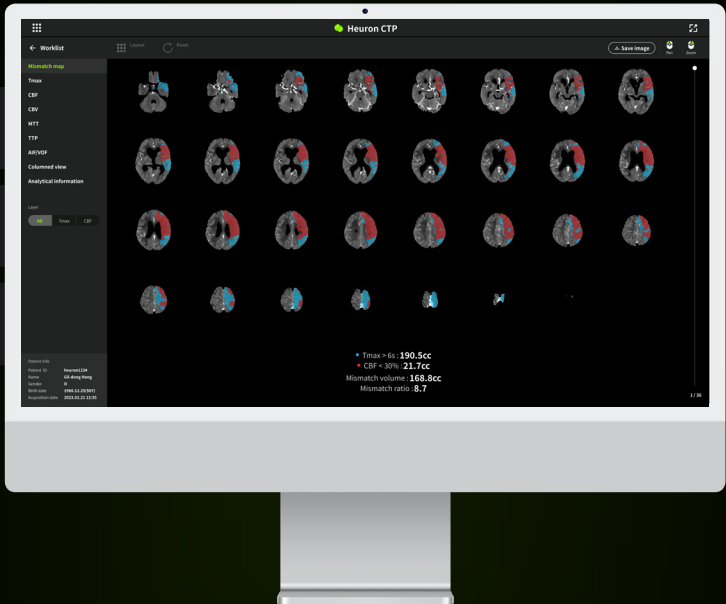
Heuron CTP

Worklist

Layout

Reset

Save image

Pan

Zoom

Mismatch map

Tmax

CBF

CBV

MTT

TTP

AIF/VOF

Columned view

Analytical information

Layer

All

Tmax

CBF

Tmax > 6s : 190.5cc
CBF < 30% : 21.7cc
Mismatch volume : 168.8cc
Mismatch ratio : 8.7

1 / 36

Patient info

Patient ID heuron1234
Name Gil-dong Hong
Gender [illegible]
Birth date 1966.11.25(56Y)
Acquisition date 2023.02.21 15:35